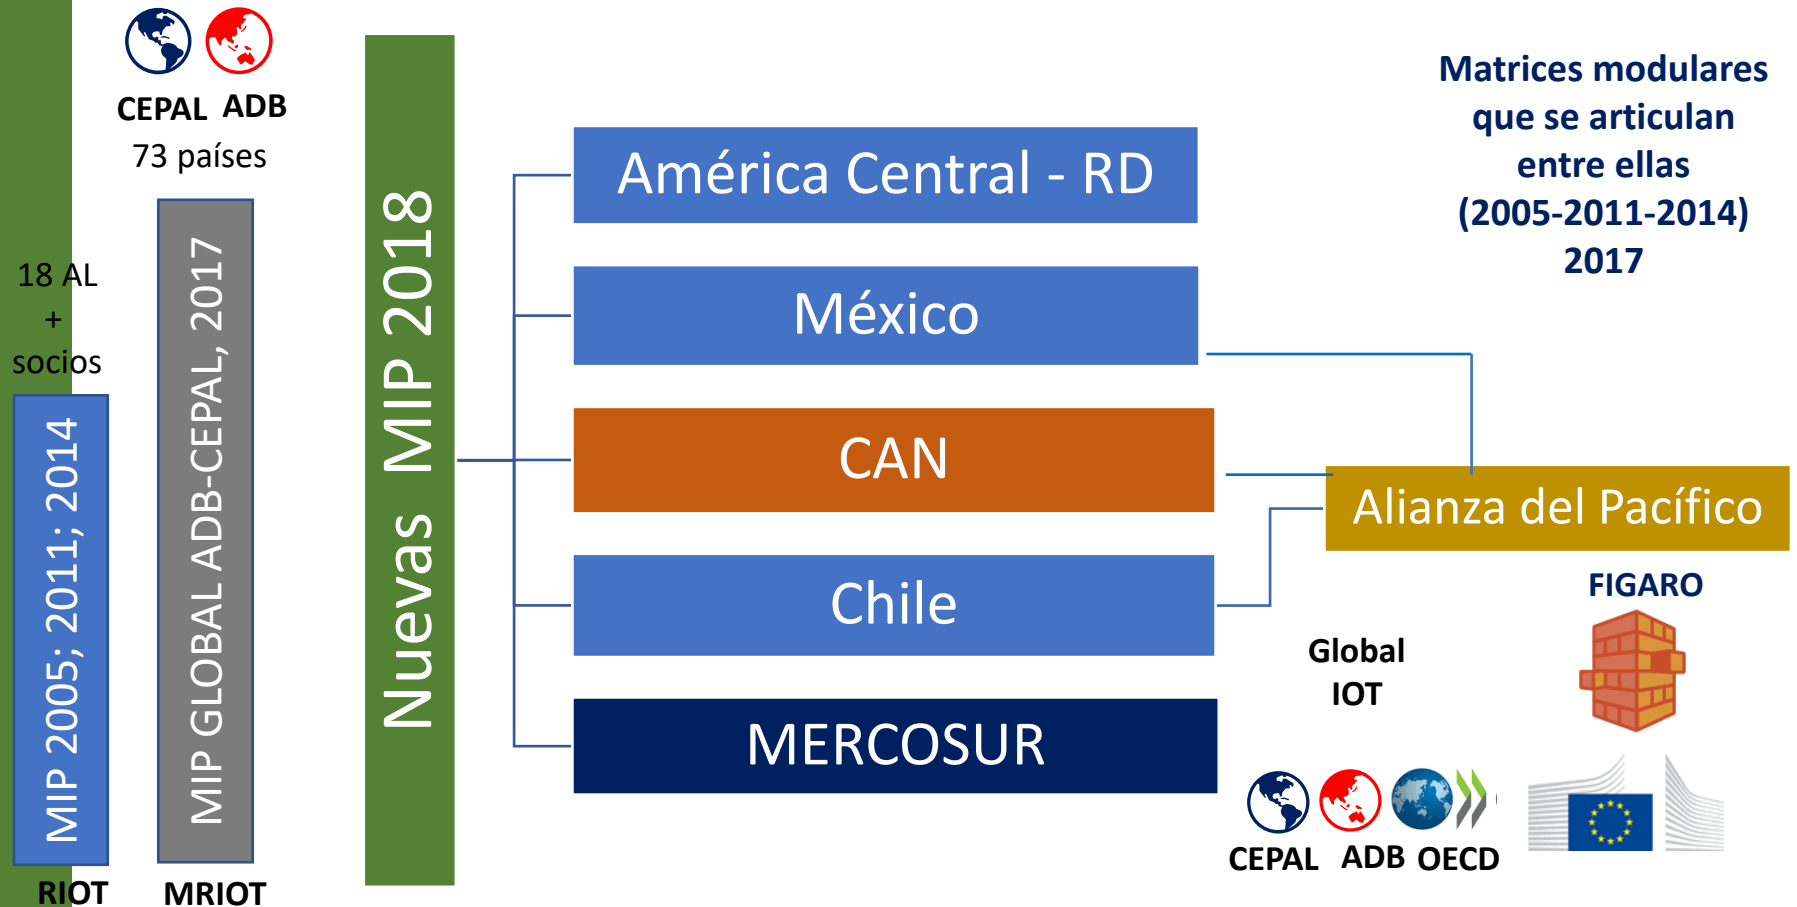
CEPAL ADB
73 países

18 AL
+
socios

MIP 2005; 2011; 2014

RIOT

MIP GLOBAL ADB-CEPAL, 2017

MRIOT

Nuevas MIP 2018

América Central - RD

México

CAN

Chile

MERCOSUR

Matrices modulares que se articulan entre ellas (2005-2011-2014) 2017

Alianza del Pacífico

FIGARO

Global IOT

CEPAL ADB OECD